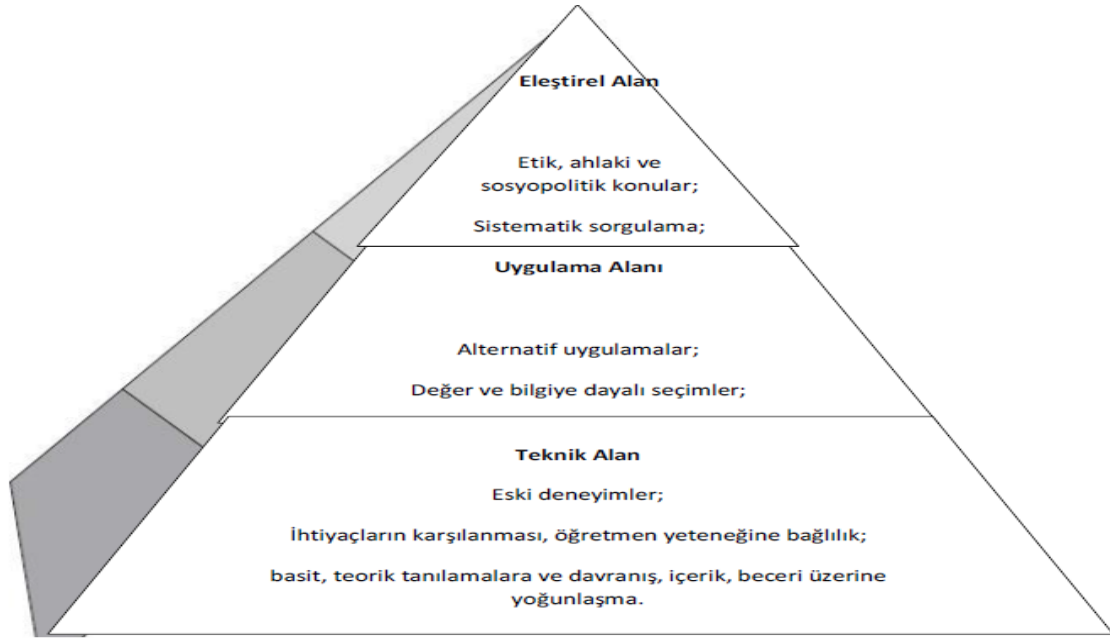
Eleştirel Alan

Etik, ahlaki ve sosyopolitik konular;

Sistematik sorgulama;

Uygulama Alanı

Alternatif uygulamalar;

Değer ve bilgiye dayalı seçimler;

Teknik Alan

Eski deneyimler;

İhtiyaçların karşılanması, öğretmen yeteneğine bağlılık;

basit, teorik tanılamalara ve davranış, içerik, beceri üzerine yoğunlaşma.